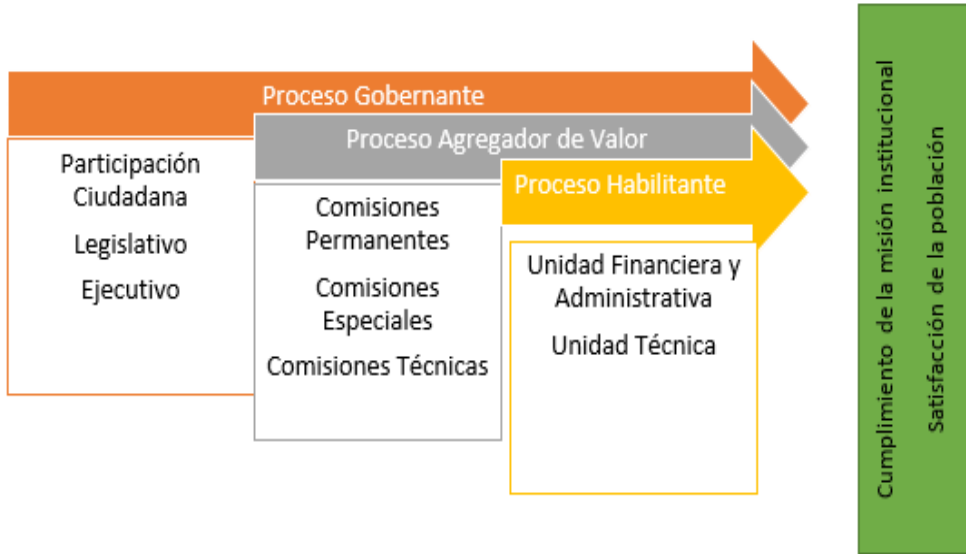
Proceso Gobernante

Participación Ciudadana

Legislativo

Ejecutivo

Proceso Agregador de Valor

Comisiones Permanentes

Comisiones Especiales

Comisiones Técnicas

Proceso Habilitante

Unidad Financiera y Administrativa

Unidad Técnica

Cumplimiento de la misión institucional

Satisfacción de la población